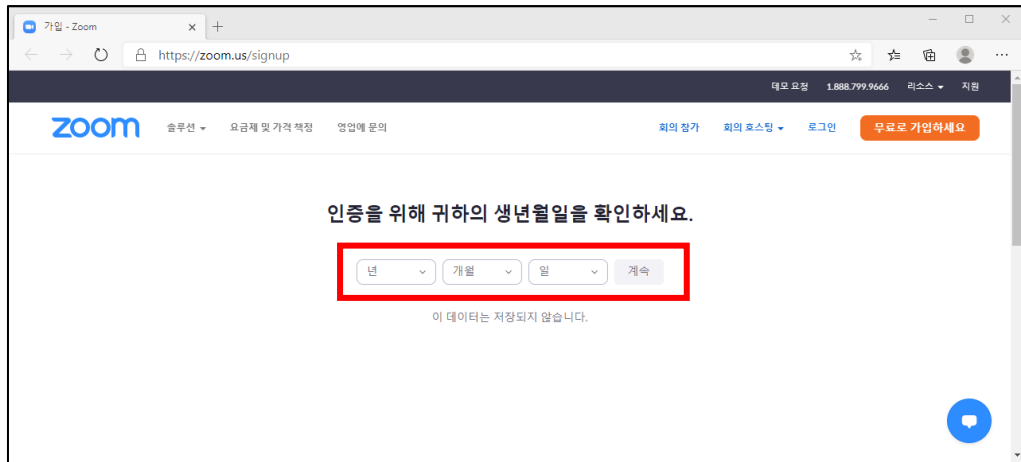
가입 - Zoom
https://zoom.us/signup

데모 요청 1.888.799.9666 리소스 지원

zoom 솔루션 요금제 및 가격 책정 영업에 문의

회의 참가 회의 호스팅 로그인 무료로 가입하세요

인증을 위해 귀하의 생년월일을 확인하세요.

년 개월 일 계속

이 데이터는 저장되지 않습니다.